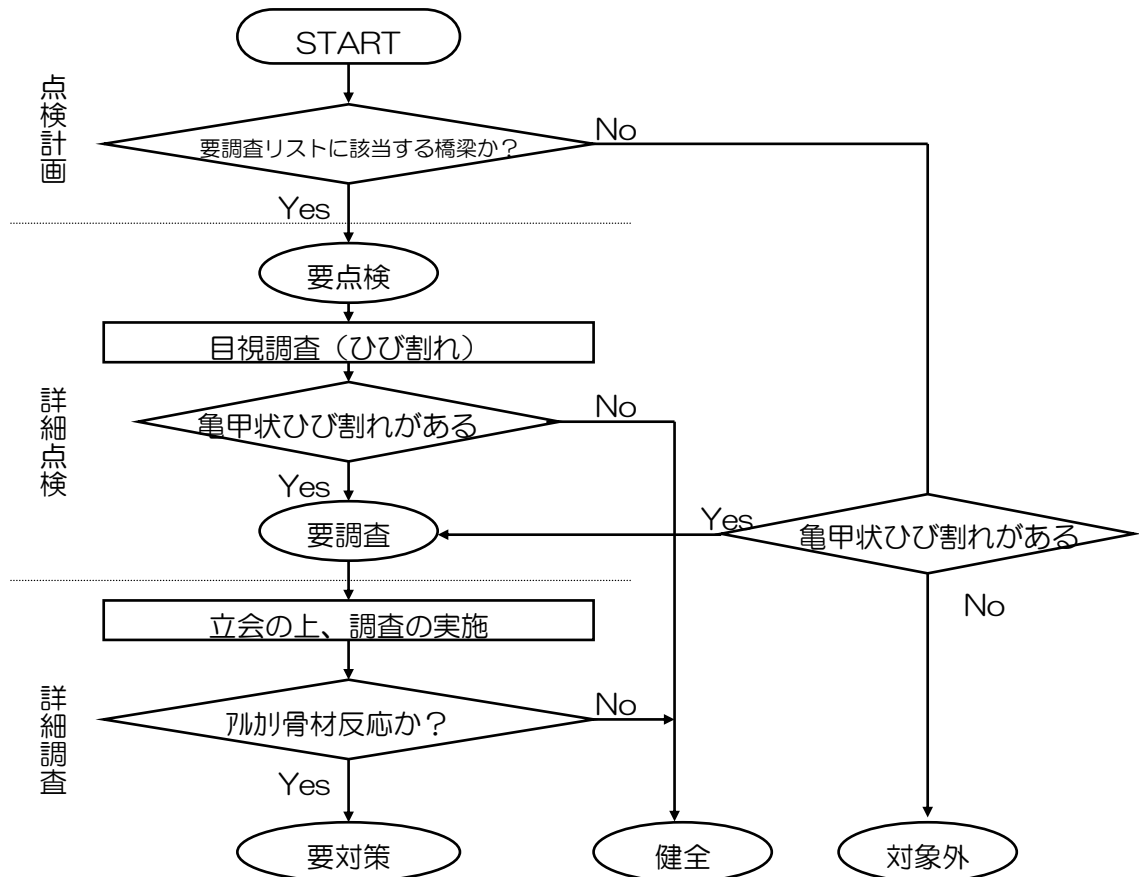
START

点検計画

要調査リストに該当する橋梁か？

No

Yes

要点検

目視調査（ひび割れ）

詳細点検

亀甲状ひび割れがある

No

Yes

要調査

Yes

亀甲状ひび割れがある

No

立会の上、調査の実施

詳細調査

アルカリ骨材反応か？

No

Yes

要対策

健全

対象外